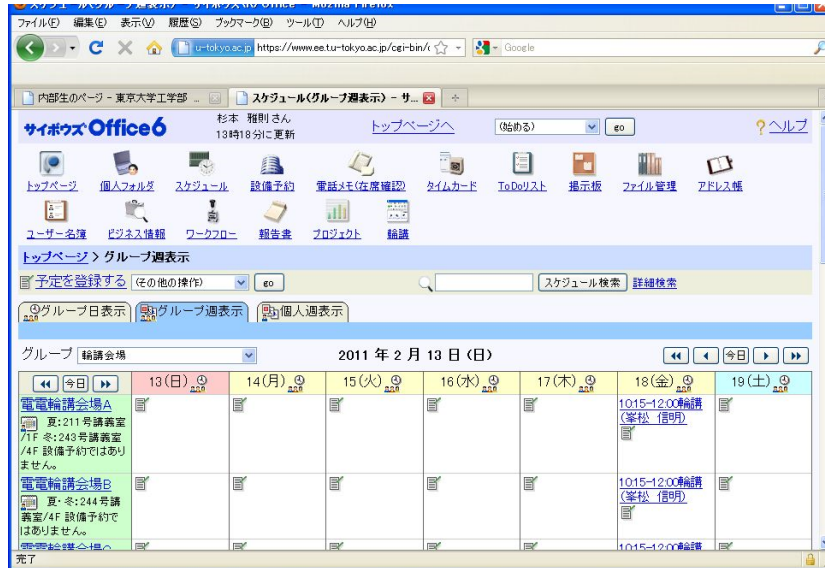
ファイル(F) 編集(E) 表示(V) 履歴(S) ブックマーク(B) ツール(T) ヘルプ(H)

u-tokyo.ac.jp https://www.ee.t.u-tokyo.ac.jp/cgi-bin/ Google

内部生のページ - 東京大学工学部 ... スケジュール(グループ週表示) - サ...

サイボウズOffice6 杉本 雅則さん 13時18分に更新 トップページへ (始める) GO ?ヘルプ

トップページ 個人フォルダ スケジュール 設備予約 電話メモ(在席確認) タイムカード ToDoリスト 掲示板 ファイル管理 アドレス帳
ユーザー名簿 ビジネス情報 ワークフロー 報告書 プロジェクト 輪講

トップページ > グループ週表示

予定を登録する (その他の操作) GO スケジュール検索 詳細検索

グループ日表示 グループ週表示 個人週表示

グループ 輪講会場 2011 年 2 月 13 日 (日) 今日

| 今日 | 13(日) | 14(月) | 15(火) | 16(水) | 17(木) | 18(金) | 19(土) |
|---|---|---|---|---|---|---|---|
| 電電輪講会場A 夏:211号講義室/1F 冬:243号講義室/4F 設備予約ではありません。 | | | | | | 10:15-12:00輪講(峯松 信明) | |
| 電電輪講会場B 夏・冬:244号講義室/4F 設備予約ではありません。 | | | | | | 10:15-12:00輪講(峯松 信明) | |
| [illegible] | | | | | | 10:15-12:00輪講 | |

完了